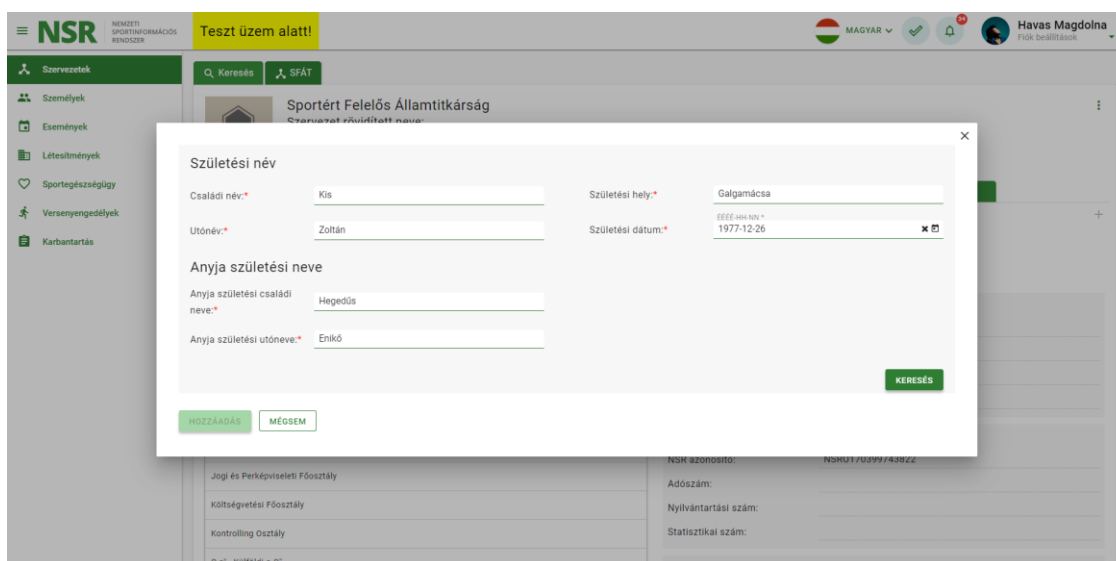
NSR NEMZETI SPORTINFORMÁCIÓS RENDSZER

Teszt üzem alatt!

MAGYAR

94

Havas Magdolna
Fiók beállítások

Szervezetek
Személyek
Események
Létesítmények
Sportegészségügy
Versenyengedélyek
Karbantartás

Keresés
SFÁT

Sportért Felelős Államtitkárság
Szervezet rövidített neve:

Születési név

Családi név:* Kis

Utónév:* Zoltán

Születési hely:* Galgamácsa

ÉÉÉÉ-HH-NN *
Születési dátum:* 1977-12-26

Anyja születési neve

Anyja születési családi neve:* Hegedűs

Anyja születési utóneve:* Enikő

KERESÉS

HOZZÁADÁS
MÉGSEM

NSR azonosító: NSR01703997 43822
Adószám:
Nyilvántartási szám:
Statisztikai szám:

Jogi és Perképviseleti Főosztály
Költségvetési Főosztály
Kontrolling Osztály
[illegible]